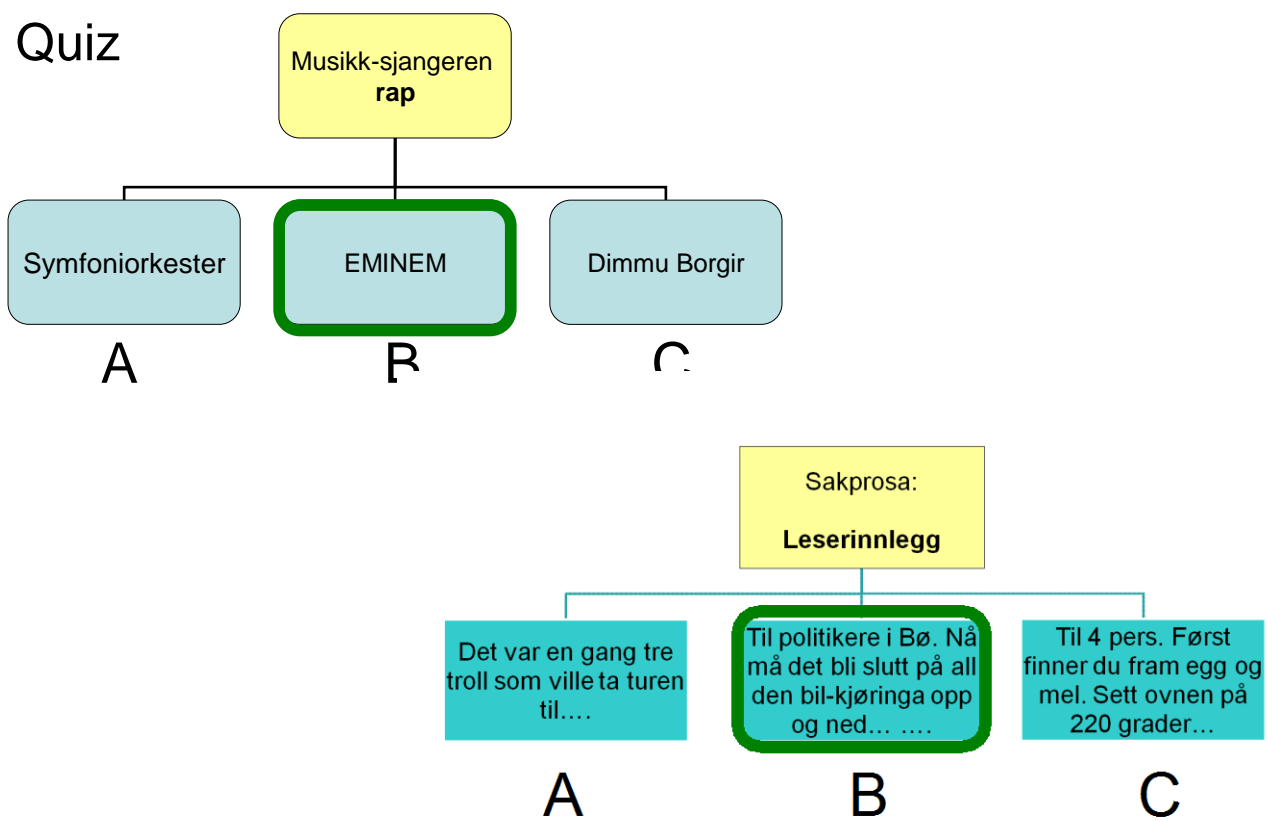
Quiz

Musikk-sjangeren **rap**

Symfoniorkester

EMINEM

Dimmu Borgir

A

B

C

Sakprosa:

**Leserinnlegg**

Det var en gang tre troll som ville ta turen til….

Til politikere i Bø. Nå må det bli slutt på all den bil-kjøringa opp og ned… ….

Til 4 pers. Først finner du fram egg og mel. Sett ovnen på 220 grader…

A

B

C